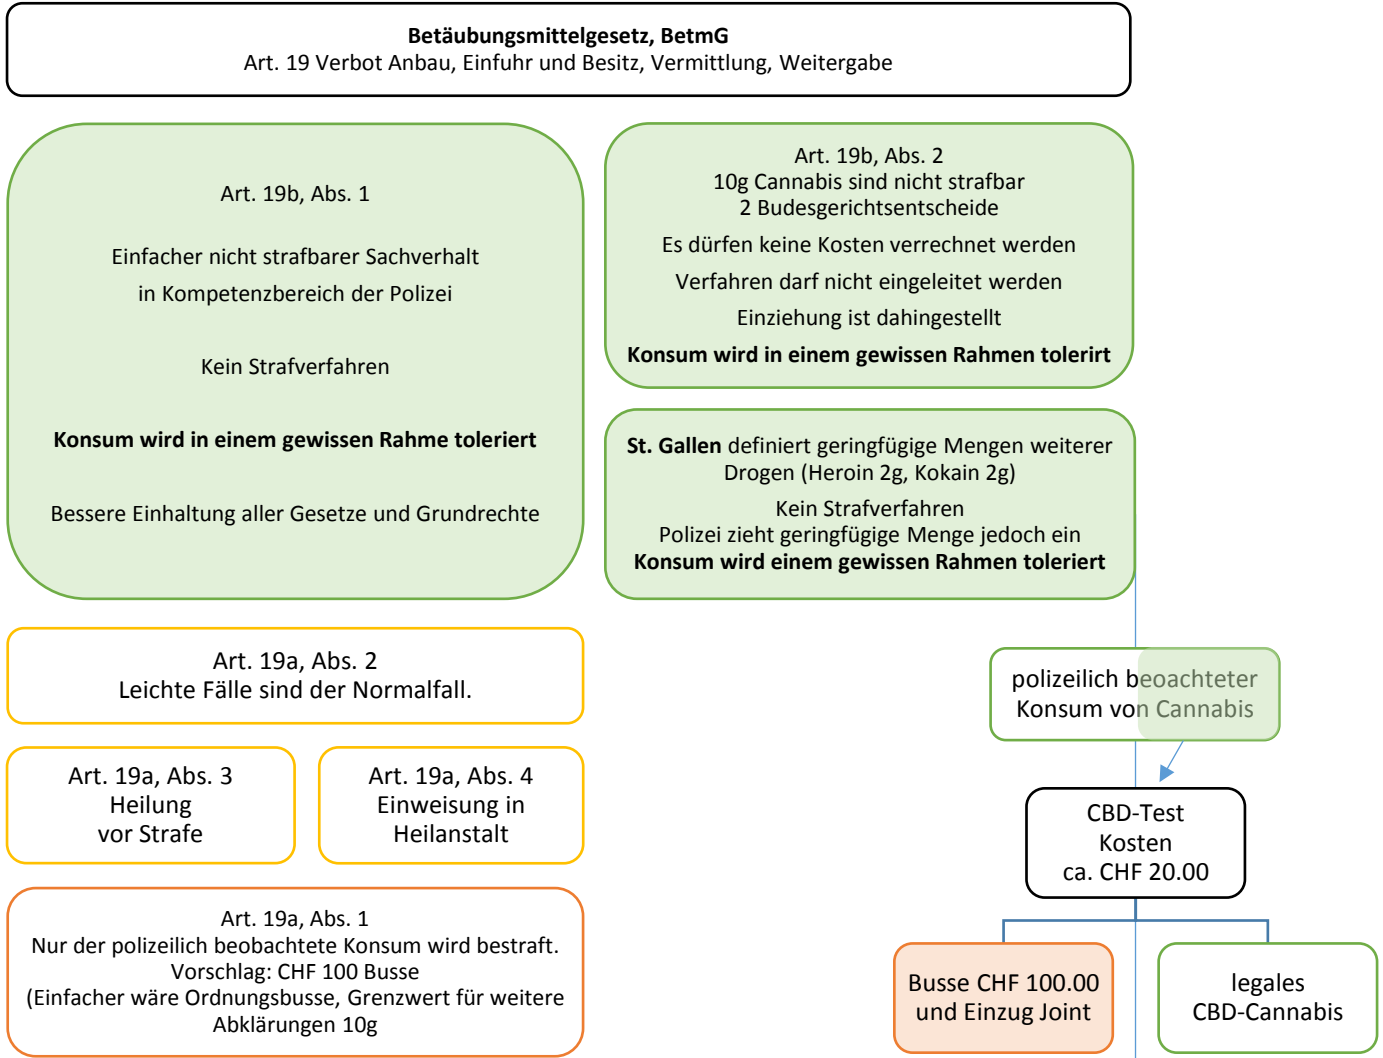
**Betäubungsmittelgesetz, BetmG**
Art. 19 Verbot Anbau, Einfuhr und Besitz, Vermittlung, Weitergabe

Art. 19b, Abs. 1

Einfacher nicht strafbarer Sachverhalt
in Kompetenzbereich der Polizei

Kein Strafverfahren

**Konsum wird in einem gewissen Rahme toleriert**

Bessere Einhaltung aller Gesetze und Grundrechte

Art. 19b, Abs. 2
10g Cannabis sind nicht strafbar
2 Budesgerichtsentscheide
Es dürfen keine Kosten verrechnet werden
Verfahren darf nicht eingeleitet werden
Einziehung ist dahingestellt
**Konsum wird in einem gewissen Rahmen tolerirt**

**St. Gallen** definiert geringfügige Mengen weiterer Drogen (Heroin 2g, Kokain 2g)
Kein Strafverfahren
Polizei zieht geringfügige Menge jedoch ein
**Konsum wird einem gewissen Rahmen toleriert**

Art. 19a, Abs. 2
Leichte Fälle sind der Normalfall.

Art. 19a, Abs. 3
Heilung
vor Strafe

Art. 19a, Abs. 4
Einweisung in
Heilanstalt

Art. 19a, Abs. 1
Nur der polizeilich beobachtete Konsum wird bestraft.
Vorschlag: CHF 100 Busse
(Einfacher wäre Ordnungsbusse, Grenzwert für weitere Abklärungen 10g

polizeilich beoachteter
Konsum von Cannabis

CBD-Test
Kosten
ca. CHF 20.00

Busse CHF 100.00
und Einzug Joint

legales
CBD-Cannabis